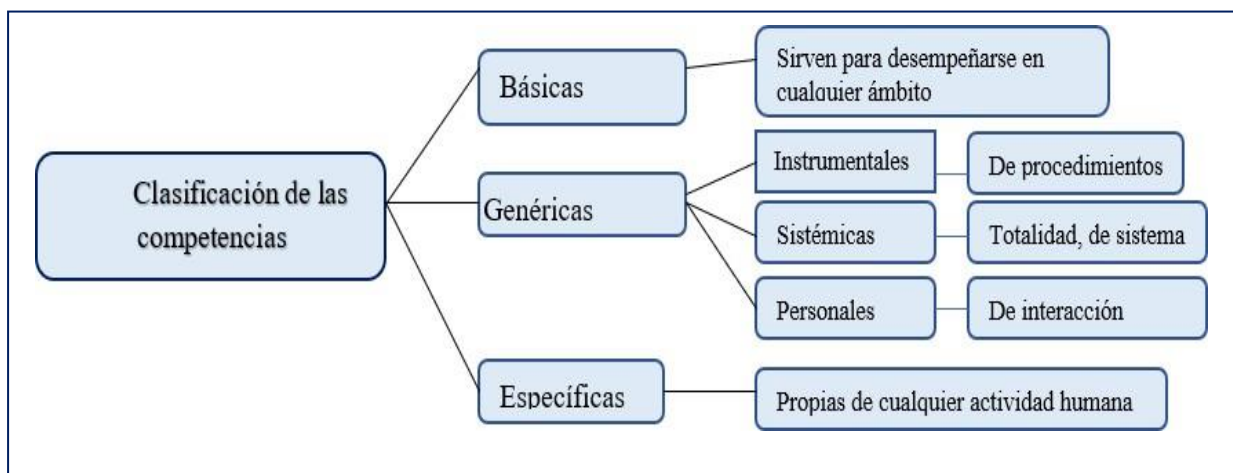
Clasificación de las competencias

Básicas

Sirven para desempeñarse en cualquier ámbito

Genéricas

Instrumentales

De procedimientos

Sistémicas

Totalidad, de sistema

Personales

De interacción

Específicas

Propias de cualquier actividad humana